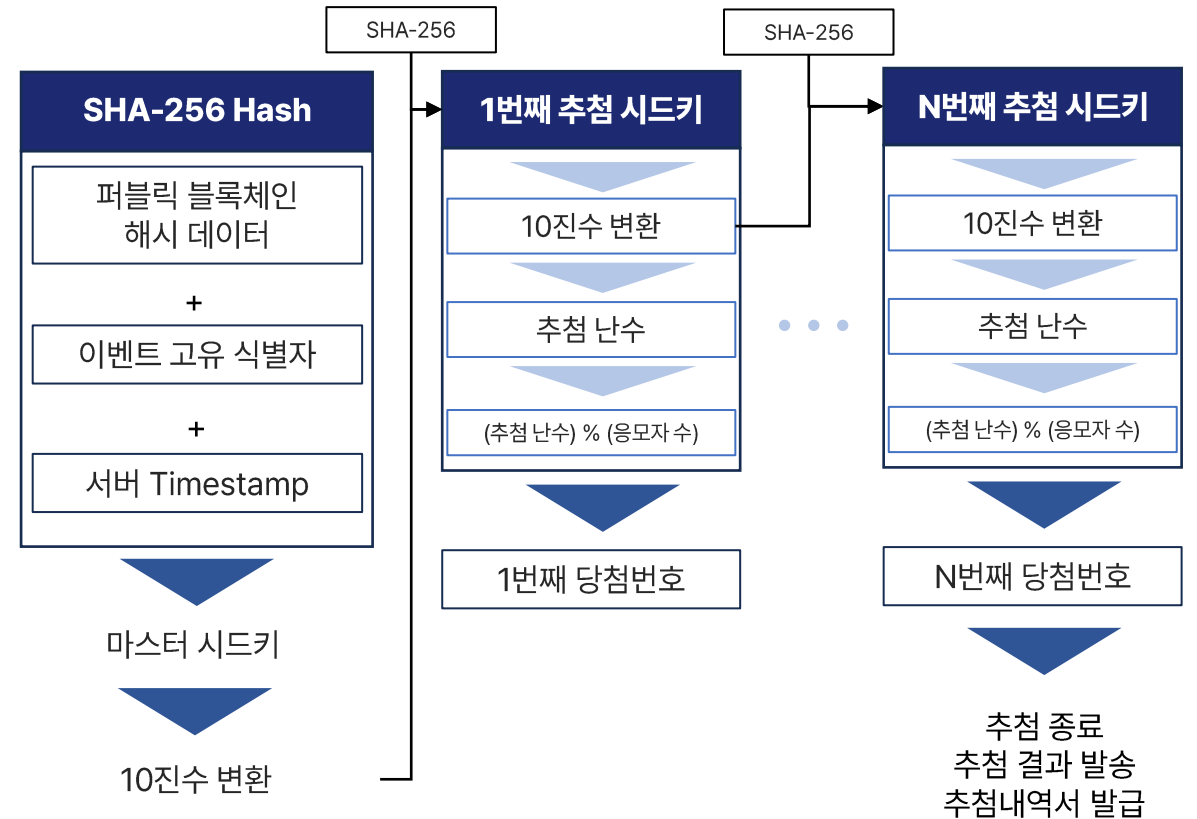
SHA-256 Hash

퍼블릭 블록체인 해시 데이터

+

이벤트 고유 식별자

+

서버 Timestamp

마스터 시드키

10진수 변환

SHA-256

1번째 추첨 시드키

10진수 변환

추첨 난수

(추첨 난수) % (응모자 수)

1번째 당첨번호

SHA-256

N번째 추첨 시드키

10진수 변환

추첨 난수

(추첨 난수) % (응모자 수)

N번째 당첨번호

추첨 종료
추첨 결과 발송
추첨내역서 발급